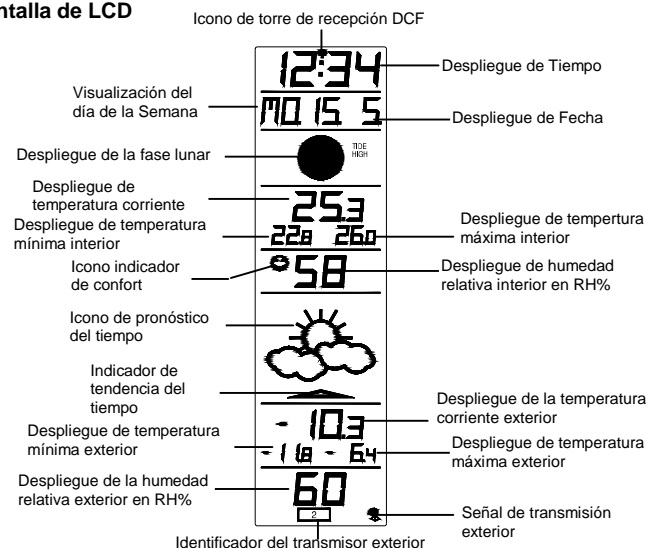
ntalla de LCD

Icono de torre de recepción DCF

12:34

Despliegue de Tiempo

Visualización del día de la Semana

MO 15. 5

Despliegue de Fecha

Despliegue de la fase lunar

TIDE HIGH

Despliegue de temperatura corriente

25.3

Despliegue de temperatura mínima interior

22.8 26.0

Despliegue de tempertura máxima interior

Icono indicador de confort

58

Despliegue de humedad relativa interior en RH%

Icono de pronóstico del tiempo

Indicador de tendencia del tiempo

Despliegue de la temperatura corriente exterior

- 10.3

Despliegue de temperatura mínima exterior

- 11.8 - 6.4

Despliegue de temperatura máxima exterior

Despliegue de la humedad relativa exterior en RH%

60

2

Señal de transmisión exterior

Identificador del transmisor exterior